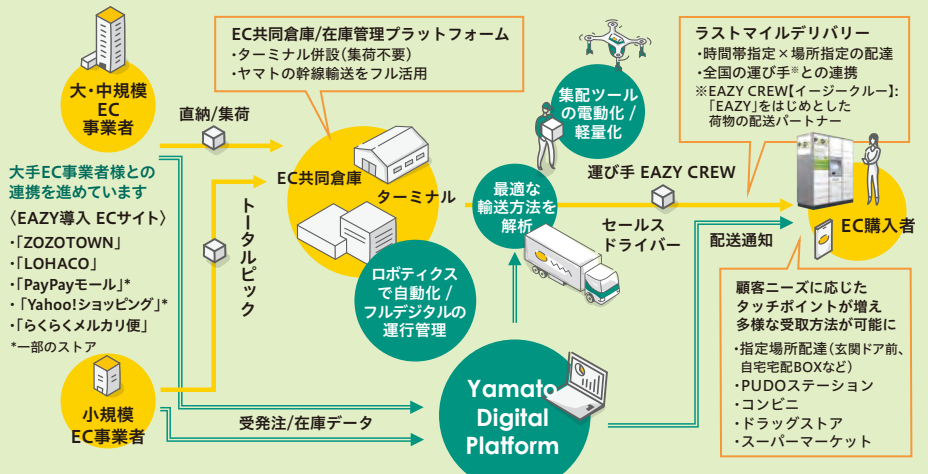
大・中規模
EC
事業者

直納/集荷

EC共同倉庫/在庫管理プラットフォーム
・ターミナル併設（集荷不要）
・ヤマトの幹線輸送をフル活用

大手EC事業者様との連携を進めています
〈EAZY導入 ECサイト〉
・「ZOZOTOWN」
・「LOHACO」
・「PayPayモール」*
・「Yahoo!ショッピング」*
・「らくらくメルカリ便」
*一部のストア

トータルピック

EC共同倉庫

ターミナル

ロボティクスで自動化 / フルデジタルの運行管理

集配ツールの電動化 / 軽量化

最適な輸送方法を解析

運び手 EAZY CREW

セールスドライバー

ラストマイルデリバリー
・時間帯指定×場所指定の配達
・全国の運び手※との連携
※EAZY CREW【イージークルー】:「EAZY」をはじめとした荷物の配送パートナー

EC購入者

配送通知

顧客ニーズに応じたタッチポイントが増え多様な受取方法が可能に
・指定場所配達（玄関ドア前、自宅宅配BOXなど）
・PUDOステーション
・コンビニ
・ドラッグストア
・スーパーマーケット

小規模
EC事業者

受発注/在庫データ

Yamato
Digital
Platform